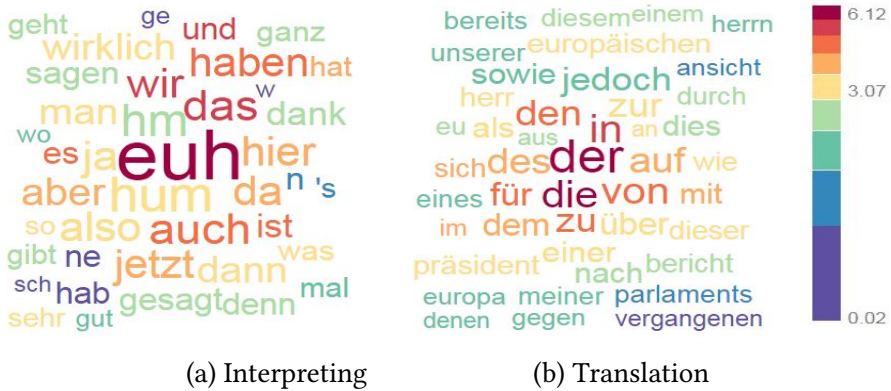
geht ge und ganz
wirklich haben hat
sagen wir
man das w
hm dank
wo
es ja hier
euh
aber hum da n 's
also auch ist
so
was
gibt ne jetzt dann
sch hab mal
gesagt denn
sehr gut

bereits diesem einem herrn
unserer europäischen
sowie jedoch ansicht
herr zur durch
den
eu als in an dies
aus
sich des der auf wie
eines für die von mit
im dem zu über dieser
einer
präsident nach bericht
europa meiner parlaments
denen gegen vergangenen

6.12
3.07
0.02

(a) Interpreting
(b) Translation